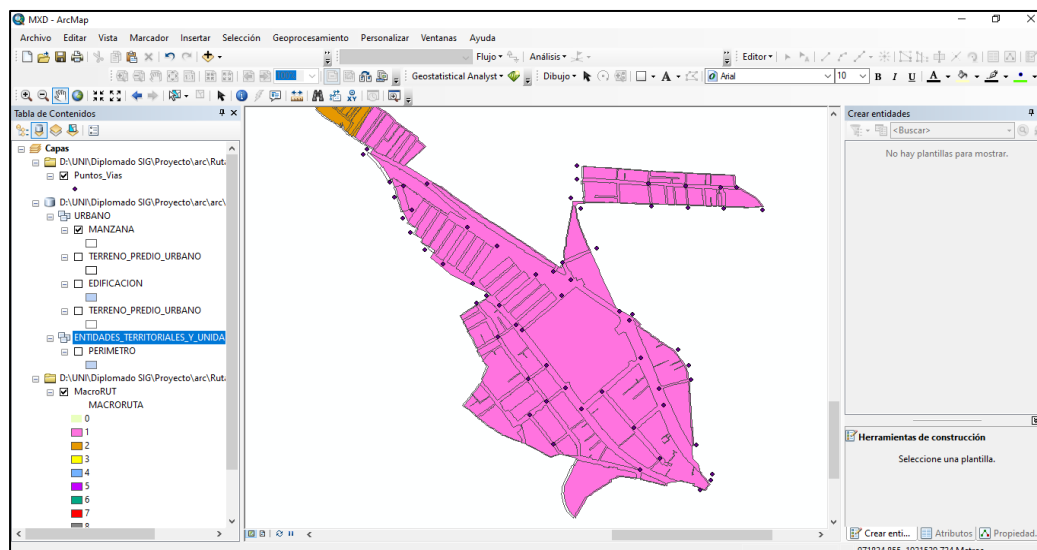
MXD - ArcMap

Archivo Editar Vista Marcador Insertar Selección Geoprocesamiento Personalizar Ventanas Ayuda

Flujo ▾ Análisis ▾ Editor ▾

Geostatistical Analyst ▾ Dibujo ▾ A ▾ Arial 10 B I U A ▾

Tabla de Contenidos

Capas
D:\UNI\Diplomado SIG\Proyecto\arc\Ruta
Puntos_Vias
D:\UNI\Diplomado SIG\Proyecto\arc\arc\
URBANO
MANZANA
TERRENO_PREDIO_URBANO
EDIFICACION
TERRENO_PREDIO_URBANO
ENTIDADES_TERRITORIALES_Y_UNIDA
PERIMETRO
D:\UNI\Diplomado SIG\Proyecto\arc\Ruta
MacroRUT
MACRORUTA
0
1
2
3
4
5
6
7
8

Crear entidades
<Buscar>
No hay plantillas para mostrar.

Herramientas de construcción
Seleccione una plantilla.

Crear enti... Atributos Propiedad...

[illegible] Metros